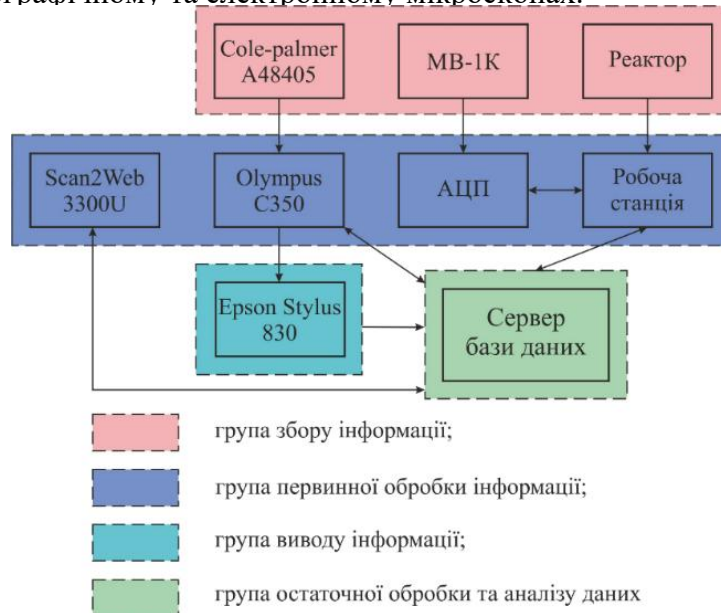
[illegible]

Cole-palmer A48405

МВ-1К

Реактор

Scan2Web 3300U

Olympus C350

АЦП

Робоча станція

Epson Stylus 830

Сервер бази даних

група збору інформації;

група первинної обробки інформації;

група виводу інформації;

група остаточної обробки та аналізу даних